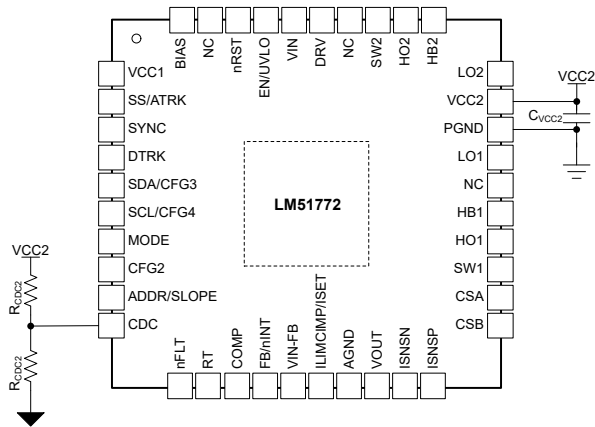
BIAS NC nRST EN/UVLO VIN DRV NC SW2 HO2 HB2

VCC1
SS/ATRK
SYNC
DTRK
SDA/CFG3
SCL/CFG4
MODE
CFG2
ADDR/SLOPE
CDC

LO2
VCC2
PGND
LO1
NC
HB1
HO1
SW1
CSA
CSB

VCC2
$C_{VCC2}$

LM51772

VCC2
$R_{CDC2}$
$R_{CDC2}$

nFLT RT COMP FB/nINT VIN-FB ILIMCIMP/ISET AGND VOUT ISNSN ISNSP